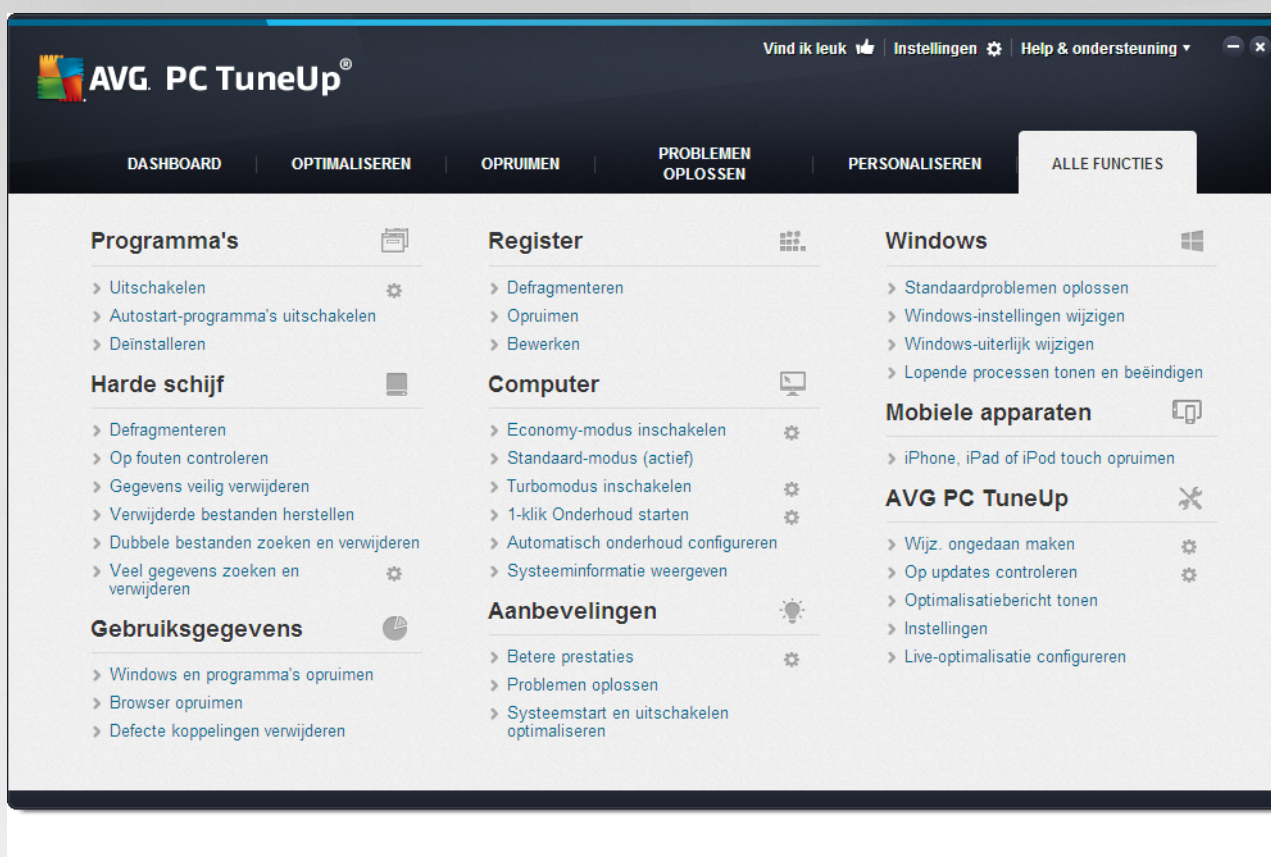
AVG. PC TuneUp®

Vind ik leuk | Instellingen | Help & ondersteuning ▾

DASHBOARD | OPTIMALISEREN | OPRUIMEN | PROBLEMEN OPLOSSEN | PERSONALISEREN | ALLE FUNCTIES

Programma's
› Uitschakelen
› Autostart-programma's uitschakelen
› Deïnstalleren

Harde schijf
› Defragmenteren
› Op fouten controleren
› Gegevens veilig verwijderen
› Verwijderde bestanden herstellen
› Dubbele bestanden zoeken en verwijderen
› Veel gegevens zoeken en verwijderen

Gebruiksgegevens
› Windows en programma's opruimen
› Browser opruimen
› Defecte koppelingen verwijderen

Register
› Defragmenteren
› Opruimen
› Bewerken

Computer
› Economy-modus inschakelen
› Standaard-modus (actief)
› Turbomodus inschakelen
› 1-klik Onderhoud starten
› Automatisch onderhoud configureren
› Systeeminformatie weergeven

Aanbevelingen
› Betere prestaties
› Problemen oplossen
› Systeemstart en uitschakelen optimaliseren

Windows
› Standaardproblemen oplossen
› Windows-instellingen wijzigen
› Windows-uiterlijk wijzigen
› Lopende processen tonen en beëindigen

Mobiele apparaten
› iPhone, iPad of iPod touch opruimen

AVG PC TuneUp
› Wijz. ongedaan maken
› Op updates controleren
› Optimalisatiebericht tonen
› Instellingen
› Live-optimalisatie configureren